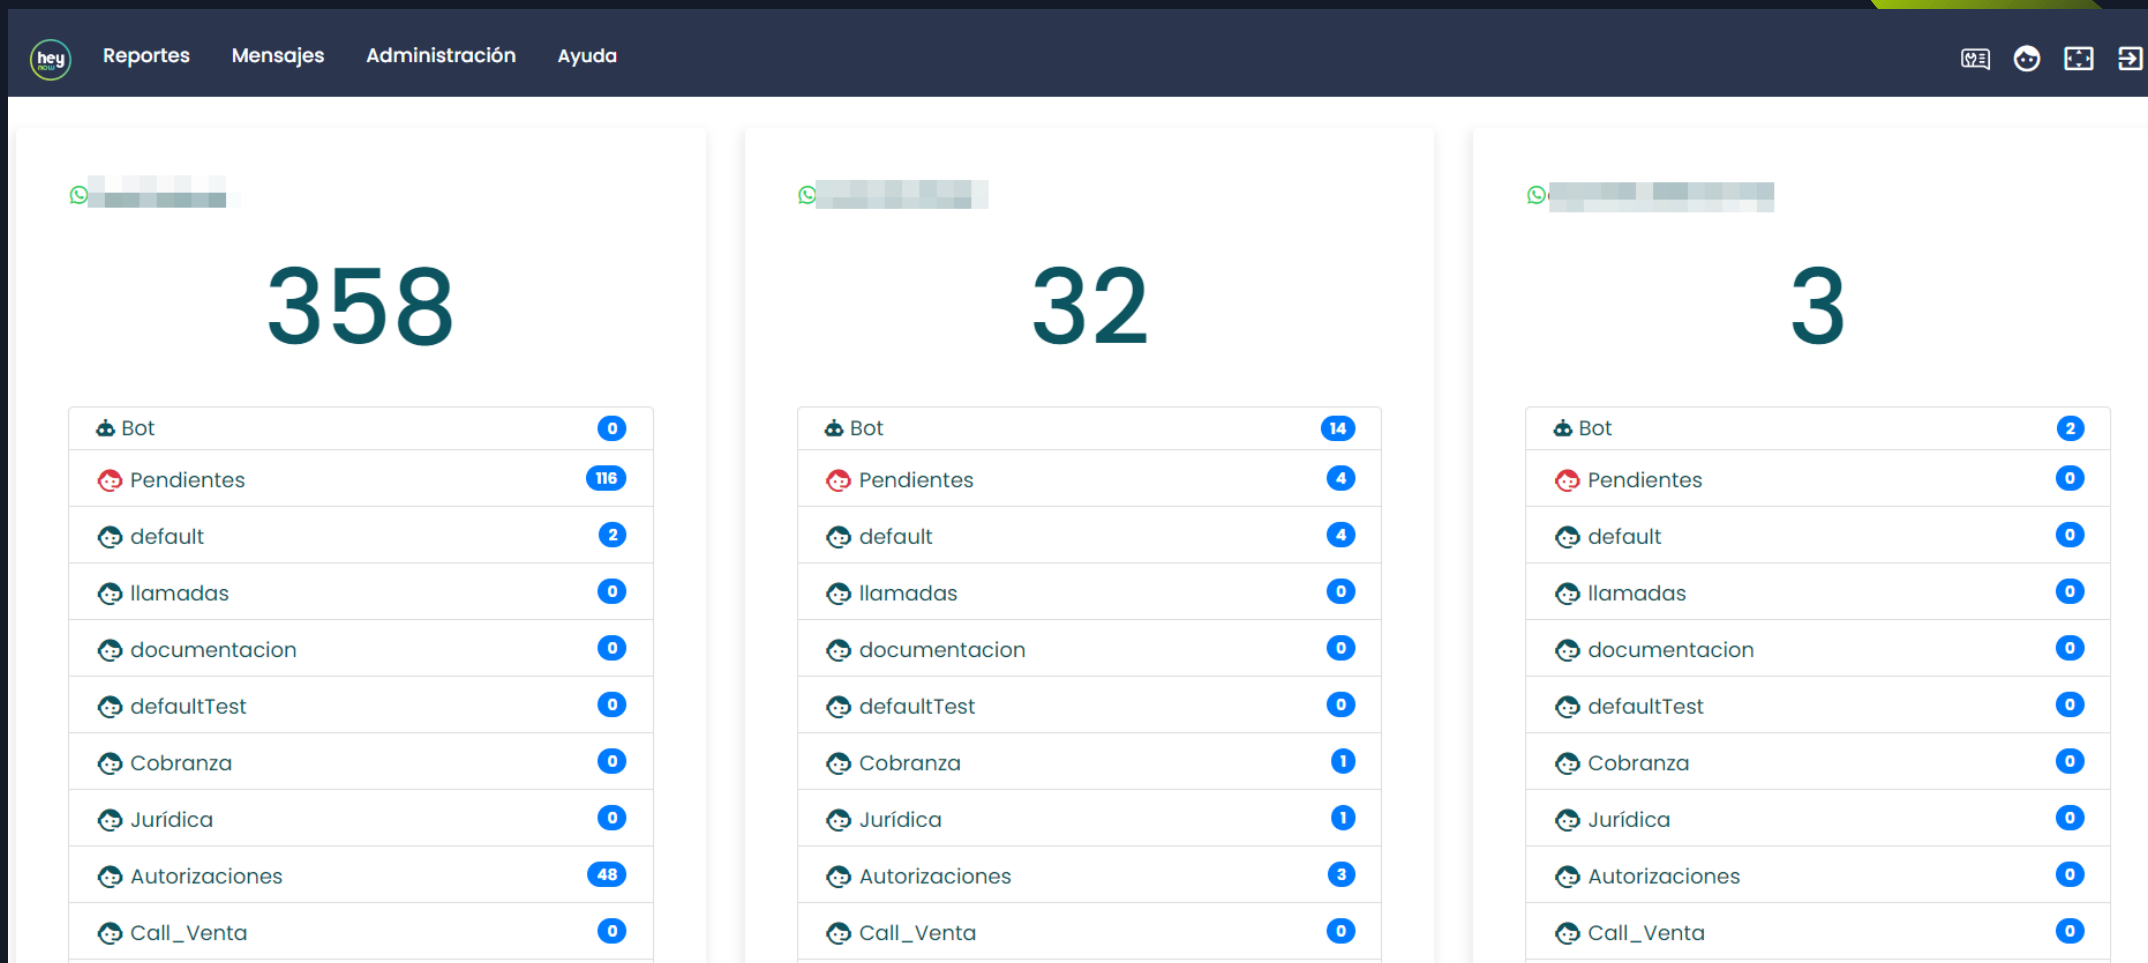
hey now

Reportes Mensajes Administración Ayuda

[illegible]

358

| | |
|---|---|
| Bot | 0 |
| Pendientes | 116 |
| default | 2 |
| llamadas | 0 |
| documentacion | 0 |
| defaultTest | 0 |
| Cobranza | 0 |
| Jurídica | 0 |
| Autorizaciones | 48 |
| Call_Venta | 0 |

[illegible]

32

| | |
|---|---|
| Bot | 14 |
| Pendientes | 4 |
| default | 4 |
| llamadas | 0 |
| documentacion | 0 |
| defaultTest | 0 |
| Cobranza | 1 |
| Jurídica | 1 |
| Autorizaciones | 3 |
| Call_Venta | 0 |

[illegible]

3

| | |
|---|---|
| Bot | 2 |
| Pendientes | 0 |
| default | 0 |
| llamadas | 0 |
| documentacion | 0 |
| defaultTest | 0 |
| Cobranza | 0 |
| Jurídica | 0 |
| Autorizaciones | 0 |
| Call_Venta | 0 |